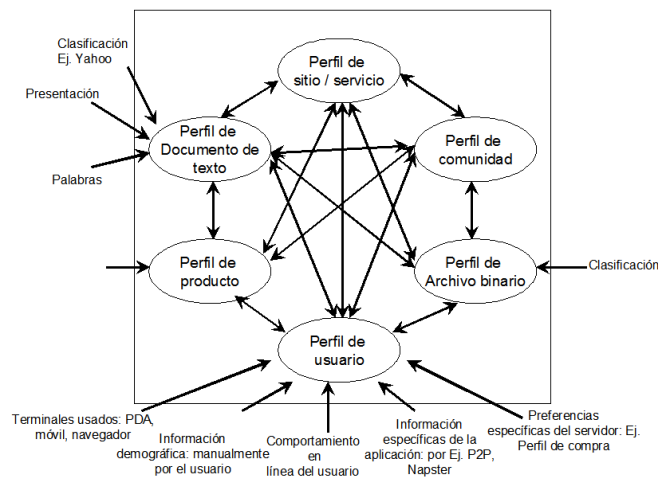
Clasificación
Ej. Yahoo

Presentación

Palabras

Perfil de
sitio / servicio

Perfil de
Documento de
texto

Perfil de
comunidad

Perfil de
producto

Perfil de
Archivo binario

Clasificación

Perfil de
usuario

Terminales usados: PDA, móvil, navegador

Información demográfica: manualmente por el usuario

Comportamiento en línea del usuario

Información específicas de la aplicación: por Ej. P2P, Napster

Preferencias específicas del servidor: Ej. Perfil de compra